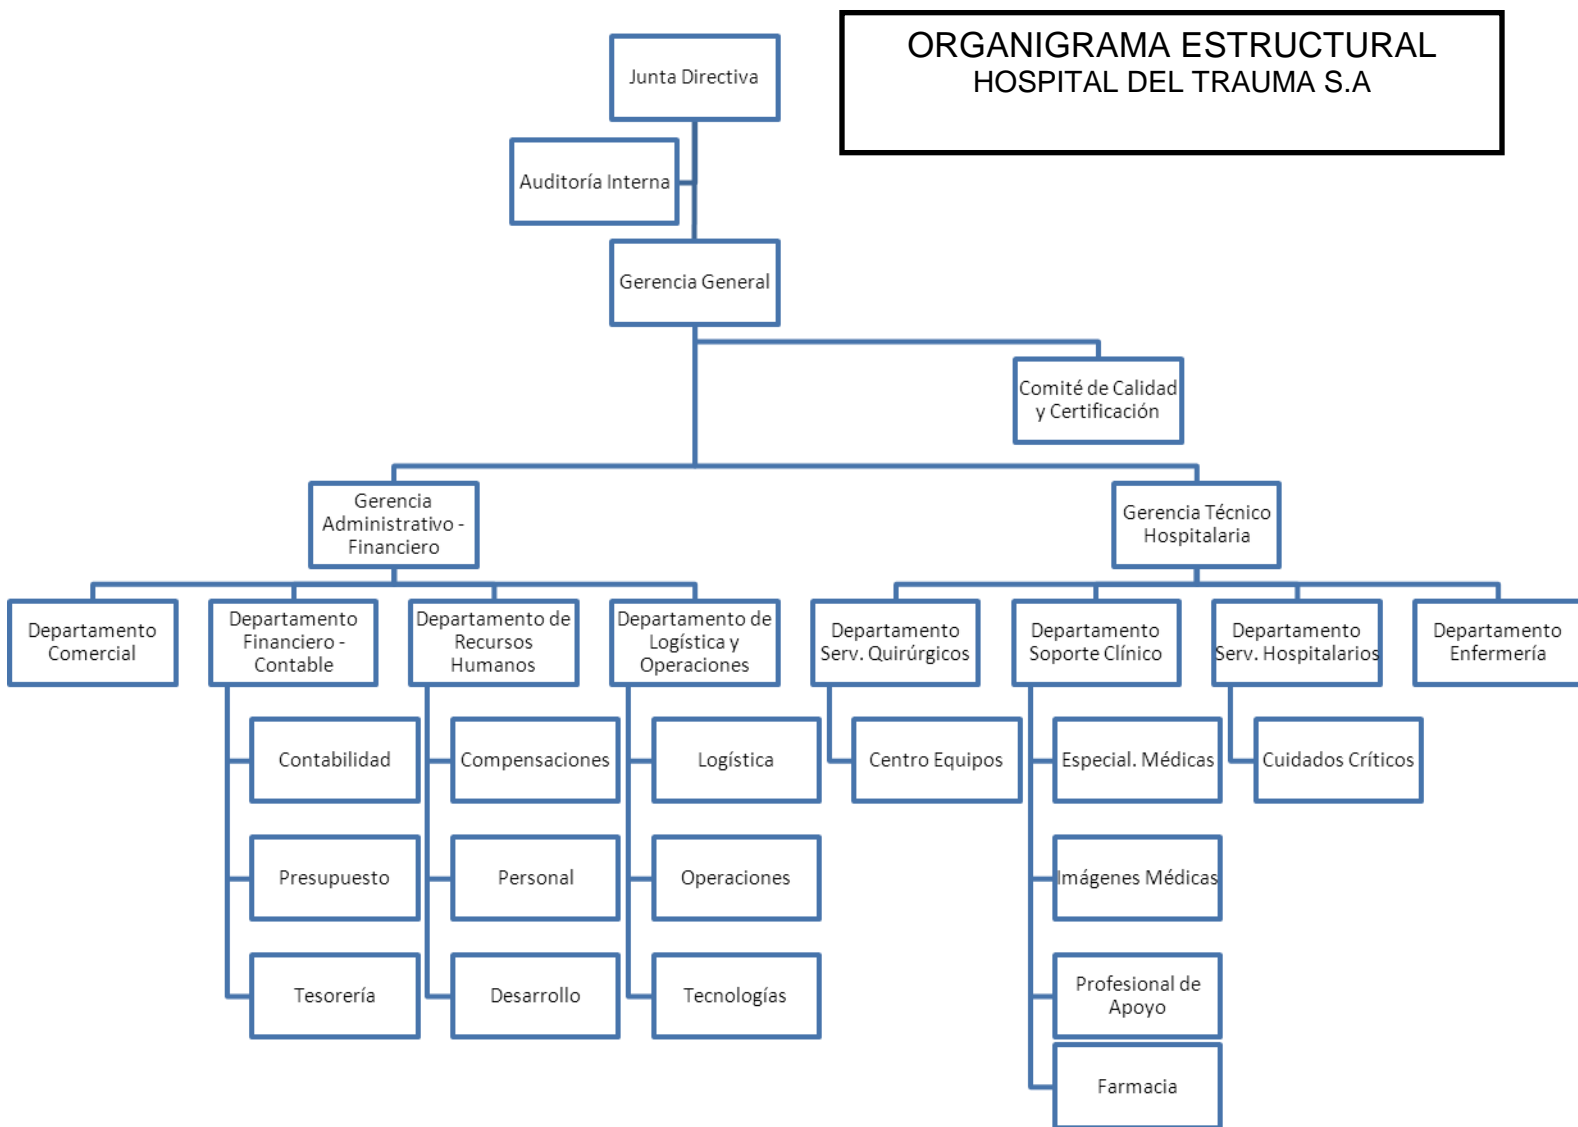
ORGANIGRAMA ESTRUCTURAL
HOSPITAL DEL TRAUMA S.A

Junta Directiva

Auditoría Interna

Gerencia General

Comité de Calidad y Certificación

Gerencia Administrativo - Financiero

Gerencia Técnico Hospitalaria

Departamento Comercial

Departamento Financiero - Contable

Contabilidad

Presupuesto

Tesorería

Departamento de Recursos Humanos

Compensaciones

Personal

Desarrollo

Departamento de Logística y Operaciones

Logística

Operaciones

Tecnologías

Departamento Serv. Quirúrgicos

Centro Equipos

Departamento Soporte Clínico

Especial. Médicas

Imágenes Médicas

Profesional de Apoyo

Farmacia

Departamento Serv. Hospitalarios

Cuidados Críticos

Departamento Enfermería